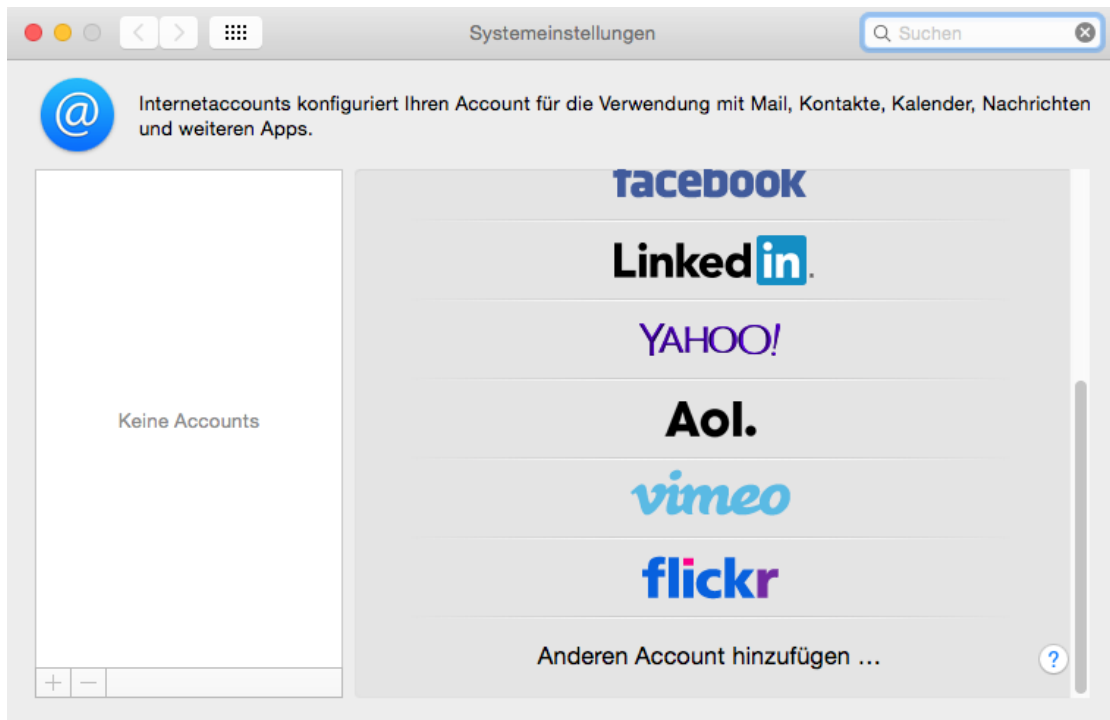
Systemeinstellungen

Suchen

@

Internetaccounts konfiguriert Ihren Account für die Verwendung mit Mail, Kontakte, Kalender, Nachrichten und weiteren Apps.

Keine Accounts

+ −

facebook

LinkedIn.

YAHOO!

Aol.

vimeo

flickr

Anderen Account hinzufügen ...

?